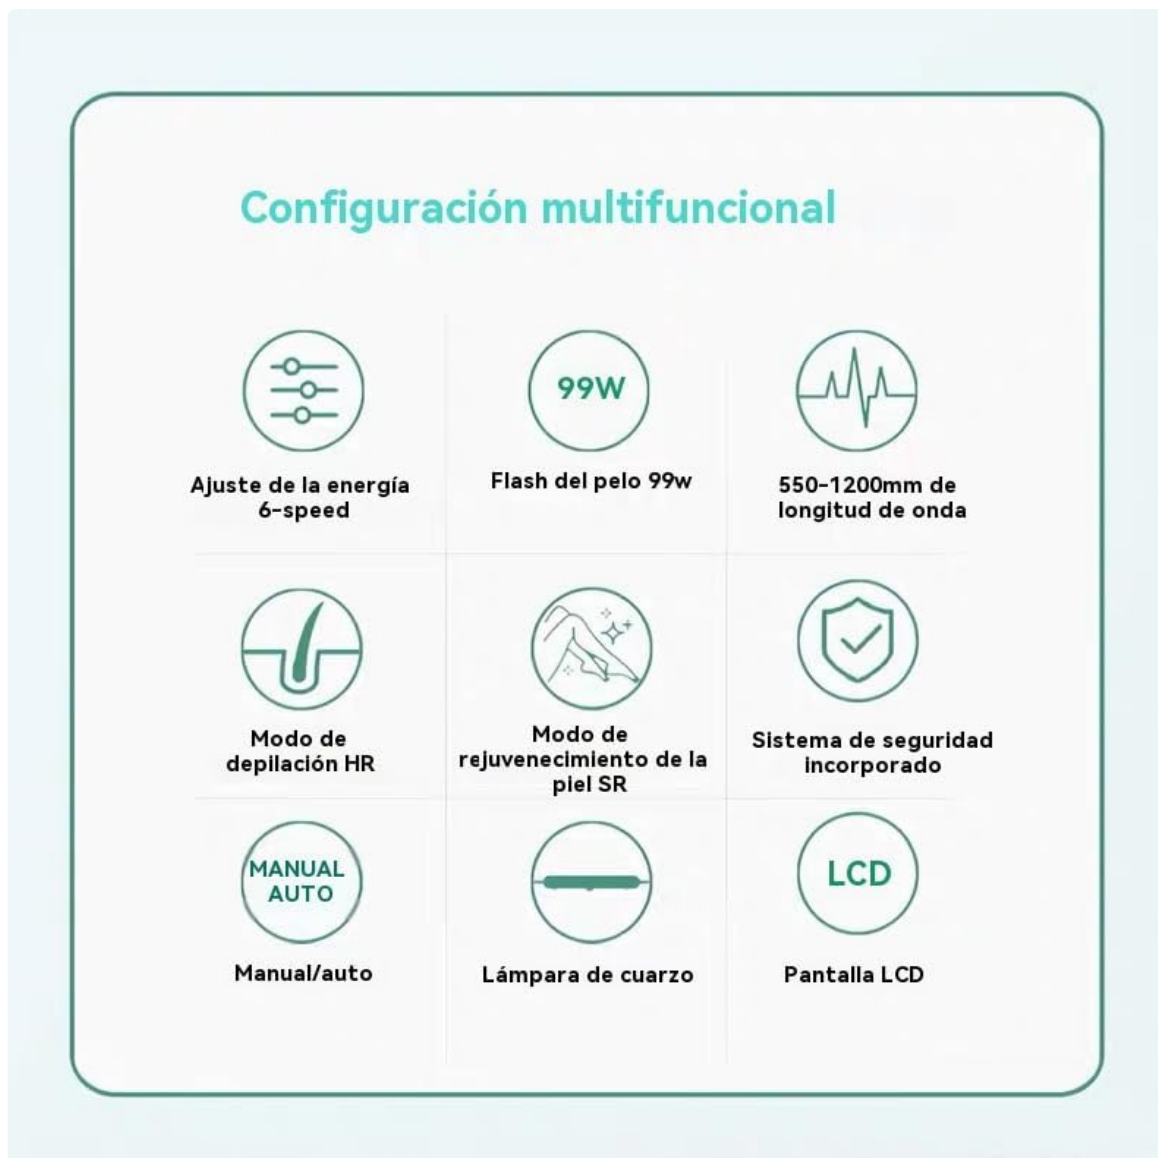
Configuración multifuncional

Ajuste de la energía 6-speed

99W

Flash del pelo 99w

550-1200mm de longitud de onda

Modo de depilación HR

Modo de rejuvenecimiento de la piel SR

Sistema de seguridad incorporado

MANUAL AUTO

Manual/auto

Lámpara de cuarzo

LCD

Pantalla LCD